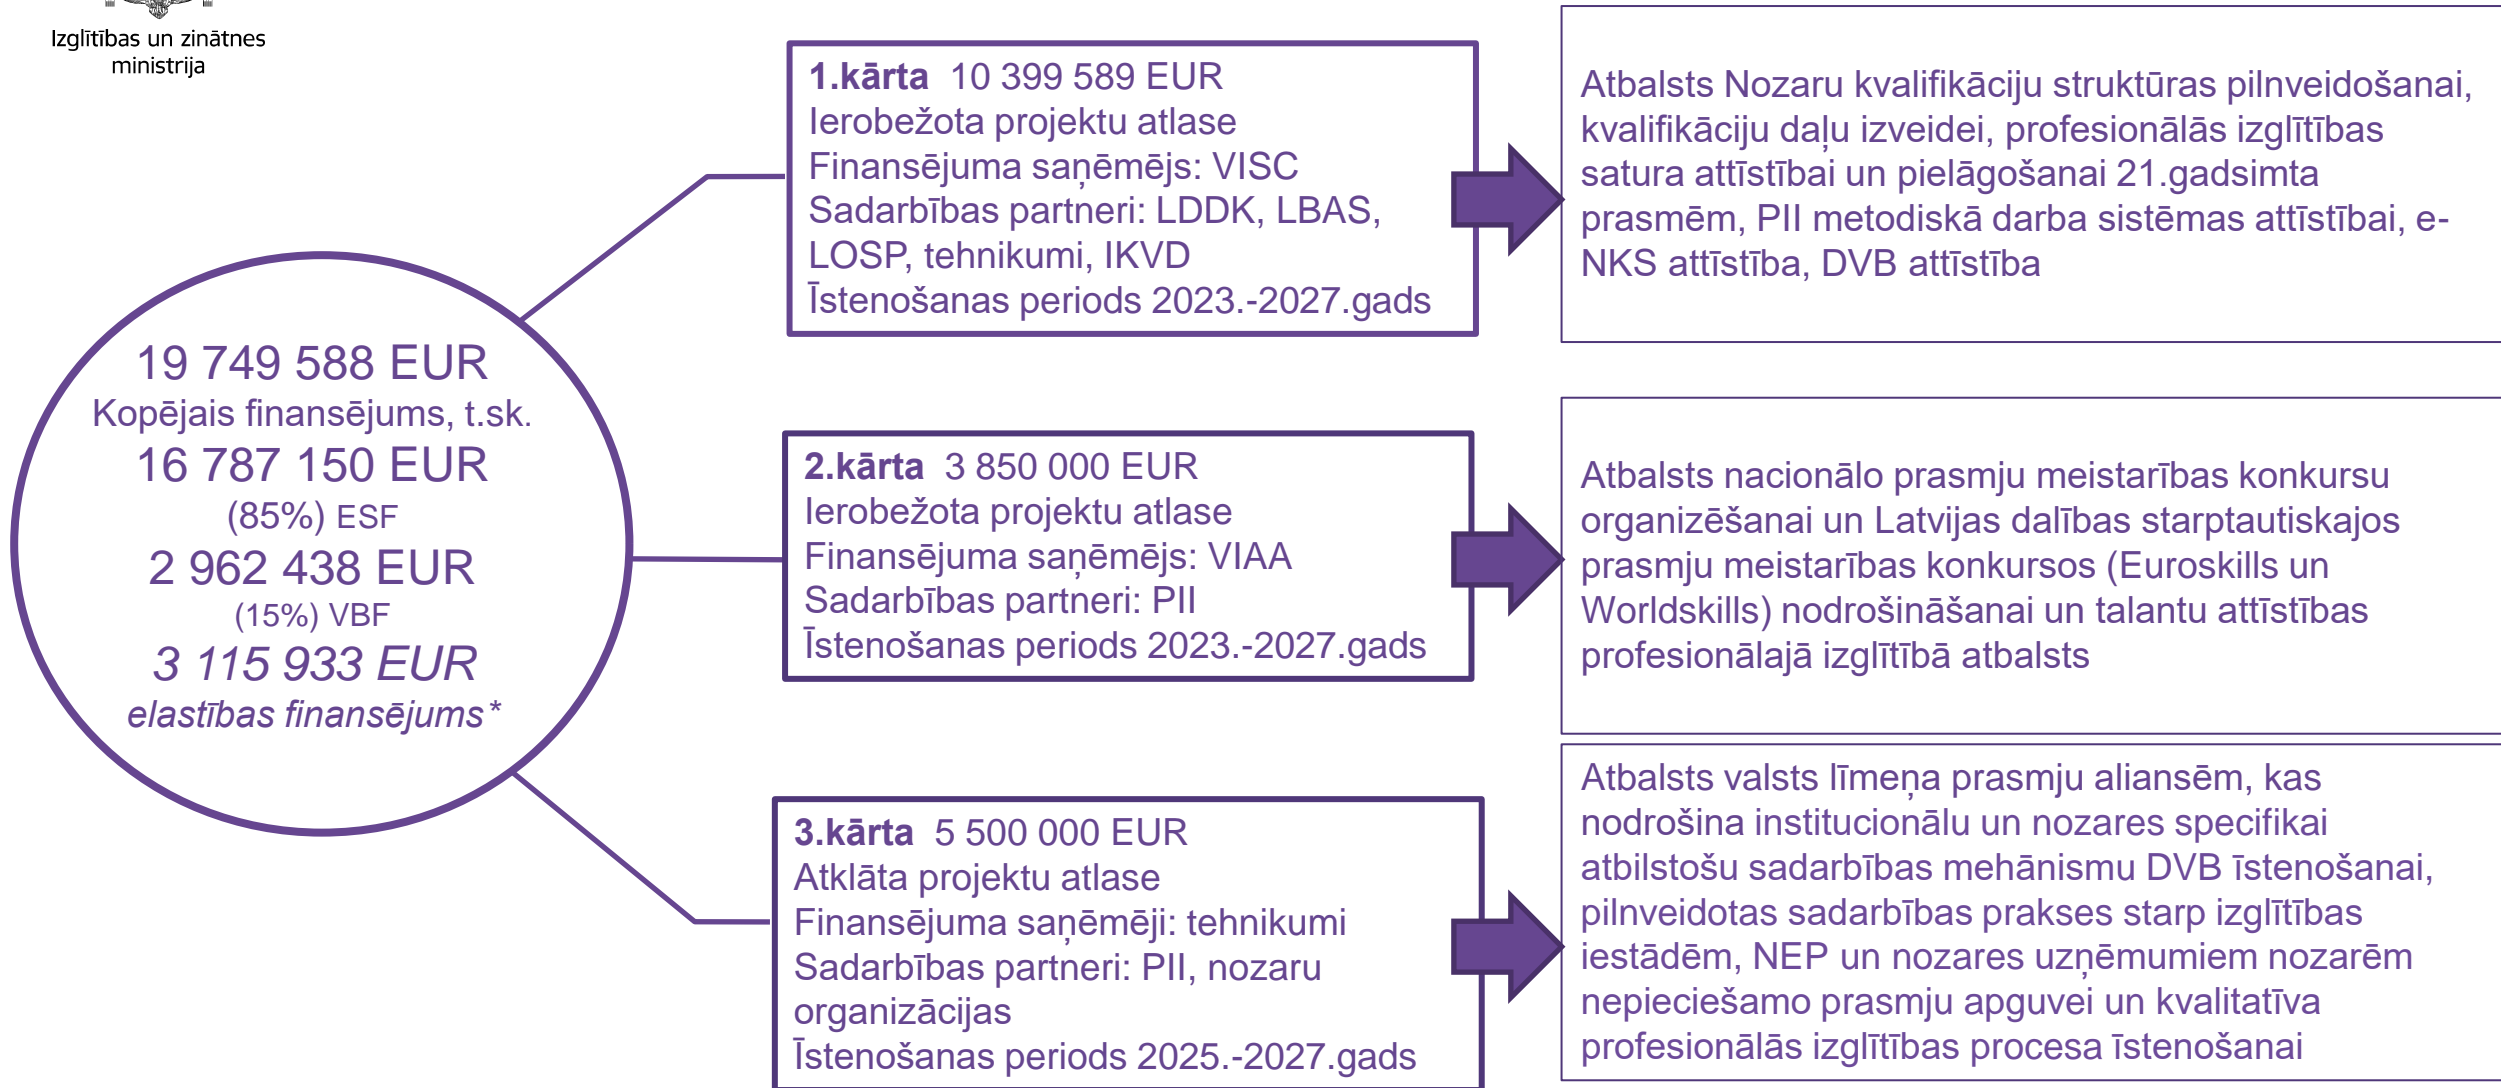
Izglītības un zinātnes ministrija

19 749 588 EUR
Kopējais finansējums, t.sk.
16 787 150 EUR
(85%) ESF
2 962 438 EUR
(15%) VBF
3 115 933 EUR
elastības finansējums*

1.kārta 10 399 589 EUR
Ierobežota projektu atlase
Finansējuma saņēmējs: VISC
Sadarbības partneri: LDDK, LBAS, LOSP, tehnikumi, IKVD
Īstenošanas periods 2023.-2027.gads

Atbalsts Nozaru kvalifikāciju struktūras pilnveidošanai, kvalifikāciju daļu izveidei, profesionālās izglītības satura attīstībai un pielāgošanai 21.gadsimta prasmēm, PII metodiskā darba sistēmas attīstībai, e-NKS attīstība, DVB attīstība

2.kārta 3 850 000 EUR
Ierobežota projektu atlase
Finansējuma saņēmējs: VIAA
Sadarbības partneri: PII
Īstenošanas periods 2023.-2027.gads

Atbalsts nacionālo prasmju meistarības konkursu organizēšanai un Latvijas dalības starptautiskajos prasmju meistarības konkursos (Euroskills un Worldskills) nodrošināšanai un talantu attīstības profesionālajā izglītībā atbalsts

3.kārta 5 500 000 EUR
Atklāta projektu atlase
Finansējuma saņēmēji: tehnikumi
Sadarbības partneri: PII, nozaru organizācijas
Īstenošanas periods 2025.-2027.gads

Atbalsts valsts līmeņa prasmju aliansēm, kas nodrošina institucionālu un nozares specifikai atbilstošu sadarbības mehānismu DVB īstenošanai, pilnveidotas sadarbības prakses starp izglītības iestādēm, NEP un nozares uzņēmumiem nozarēm nepieciešamo prasmju apguvei un kvalitatīva profesionālās izglītības procesa īstenošanai